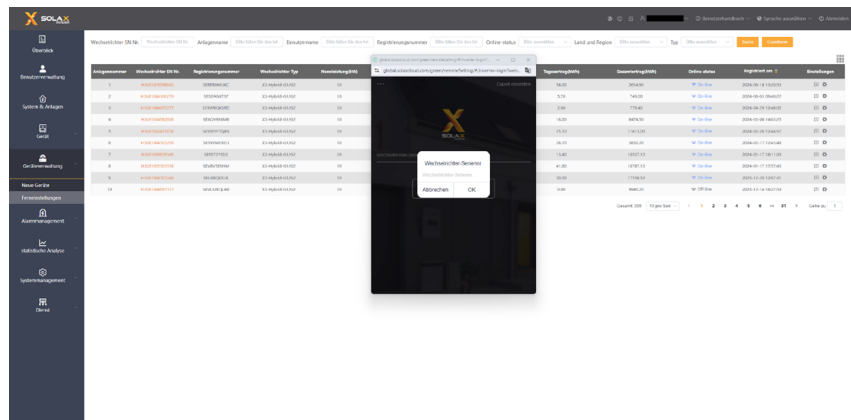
SOLAX

Benutzerhandbuch | Sprache auswählen | Abmelden

Überblick

Benutzerverwaltung

System & Anlagen

Gerät

Geräteverwaltung

Neue Geräte

Ferneinstellungen

Alarmmanagement

statistische Analyse

Systemmanagement

Dienst

Wechselrichter SN Nr. | Anlagenname | Benutzername | Registrierungsnummer | Online-status | Land und Region | Typ | Suche | Zurücksetzen

| Anlagennummer | Wechselrichter SN Nr. | Registrierungsnummer | Wechselrichter Typ | Nennleistung(kW) | | Tagesertrag(kWh) | Gesamtertrag(kWh) | Online status | Registriert am | Einstellungen |
|---|---|---|---|---|---|---|---|---|---|---|
| 1 | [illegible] | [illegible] | X3-Hybrid-G4.1 | 10 | | 18.00 | 3954.90 | On-line | 2024-06-18 10:03:55 | |
| 2 | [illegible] | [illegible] | X3-Hybrid-G4.1 | 10 | | 5.70 | 749.00 | On-line | 2024-05-01 09:40:21 | |
| 3 | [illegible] | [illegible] | X3-Hybrid-G4.1 | 10 | | 2.90 | 773.40 | On-line | 2024-04-29 12:46:31 | |
| 4 | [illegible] | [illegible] | X3-Hybrid-G4.1 | 10 | | 16.00 | 8474.70 | On-line | 2023-10-08 14:02:21 | |
| 5 | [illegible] | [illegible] | X3-Hybrid-G4.1 | 10 | | 23.10 | 11413.30 | On-line | 2023-05-25 13:44:37 | |
| 6 | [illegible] | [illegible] | X3-Hybrid-G4.1 | 10 | | 26.70 | 3850.20 | On-line | 2024-03-17 12:43:48 | |
| 7 | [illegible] | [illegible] | X3-Hybrid-G4.1 | 10 | | 13.40 | 10727.10 | On-line | 2023-01-17 18:11:05 | |
| 8 | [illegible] | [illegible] | X3-Hybrid-G4.1 | 10 | | 41.00 | 18787.10 | On-line | 2023-01-17 17:57:45 | |
| 9 | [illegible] | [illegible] | X3-Hybrid-G4.1 | 10 | | 30.50 | 17768.50 | On-line | 2021-12-30 12:07:01 | |
| 10 | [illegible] | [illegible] | X3-Hybrid-G4.1 | 10 | | 0.00 | 9680.20 | Off-line | 2023-12-16 18:27:14 | |

Gesamt 209 | 10 pro Seite | 1 2 3 4 5 6 ... 21 | Gehe zu 1

global.solaxcloud.com/green/remoteSetting/#/inverter-login?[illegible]

Cancel remote

Wechselrichter-Seriennr.

Wechselrichter-Seriennr.

Abbrechen | OK